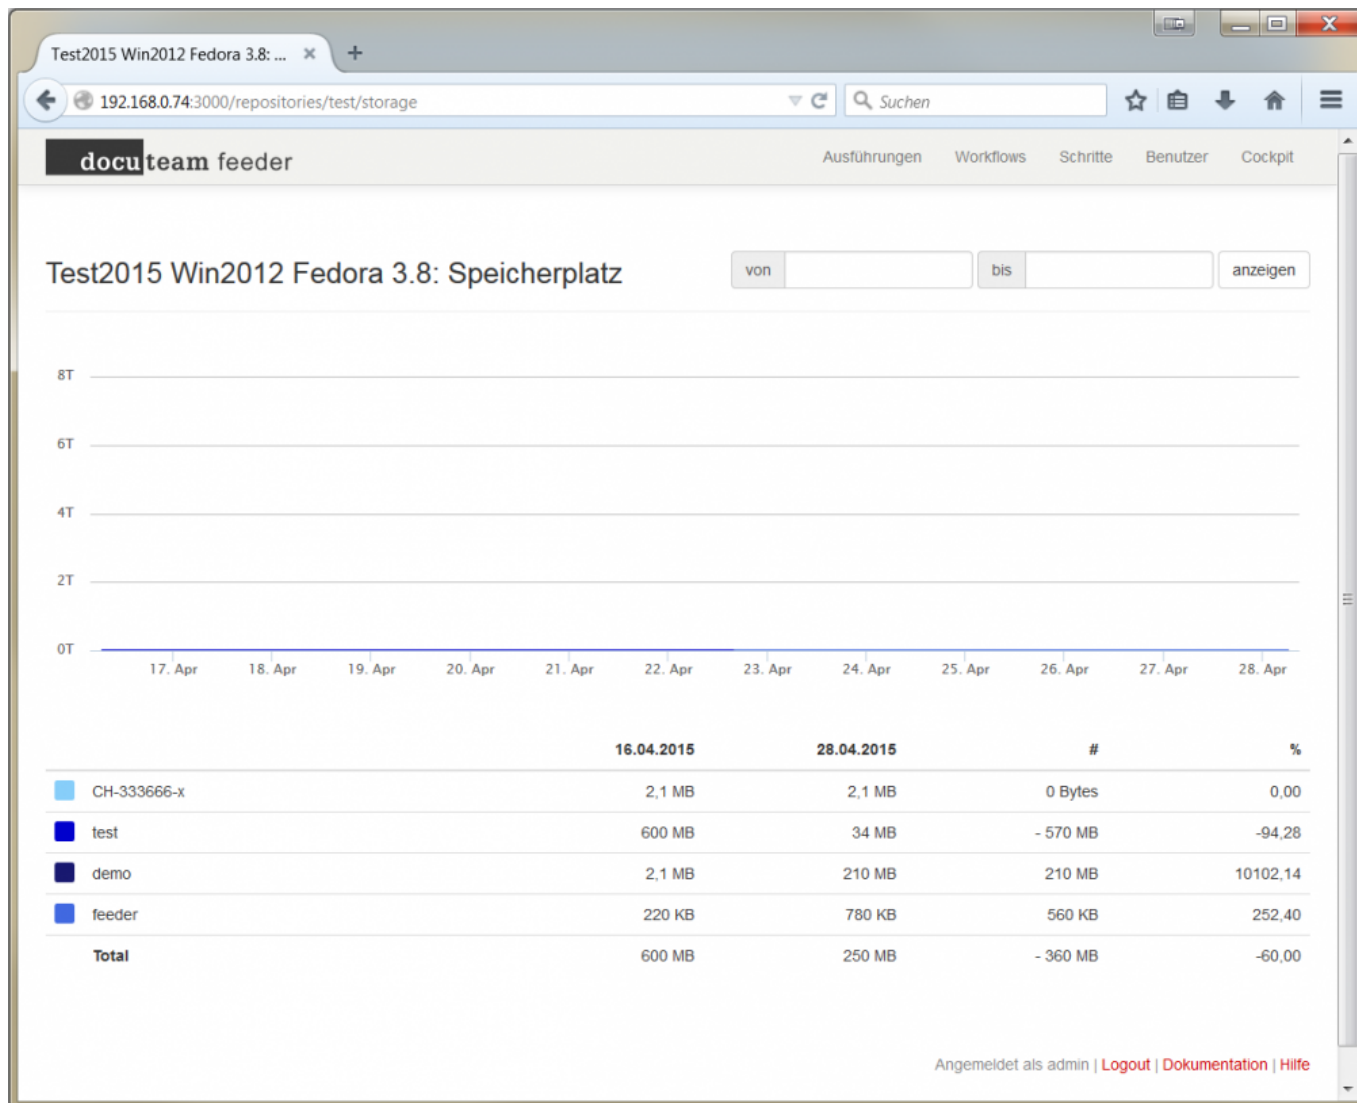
Test2015 Win2012 Fedora 3.8: ... ×

192.168.0.74:3000/repositories/test/storage

Suchen

docuteam feeder

Ausführungen Workflows Schritte Benutzer Cockpit

Test2015 Win2012 Fedora 3.8: Speicherplatz

von

bis

anzeigen

8T
6T
4T
2T
0T

17. Apr 18. Apr 19. Apr 20. Apr 21. Apr 22. Apr 23. Apr 24. Apr 25. Apr 26. Apr 27. Apr 28. Apr

| | 16.04.2015 | 28.04.2015 | # | % |
|---|---|---|---|---|
| CH-333666-x | 2,1 MB | 2,1 MB | 0 Bytes | 0,00 |
| test | 600 MB | 34 MB | - 570 MB | -94,28 |
| demo | 2,1 MB | 210 MB | 210 MB | 10102,14 |
| feeder | 220 KB | 780 KB | 560 KB | 252,40 |
| Total | 600 MB | 250 MB | - 360 MB | -60,00 |

Angemeldet als admin | Logout | Dokumentation | Hilfe